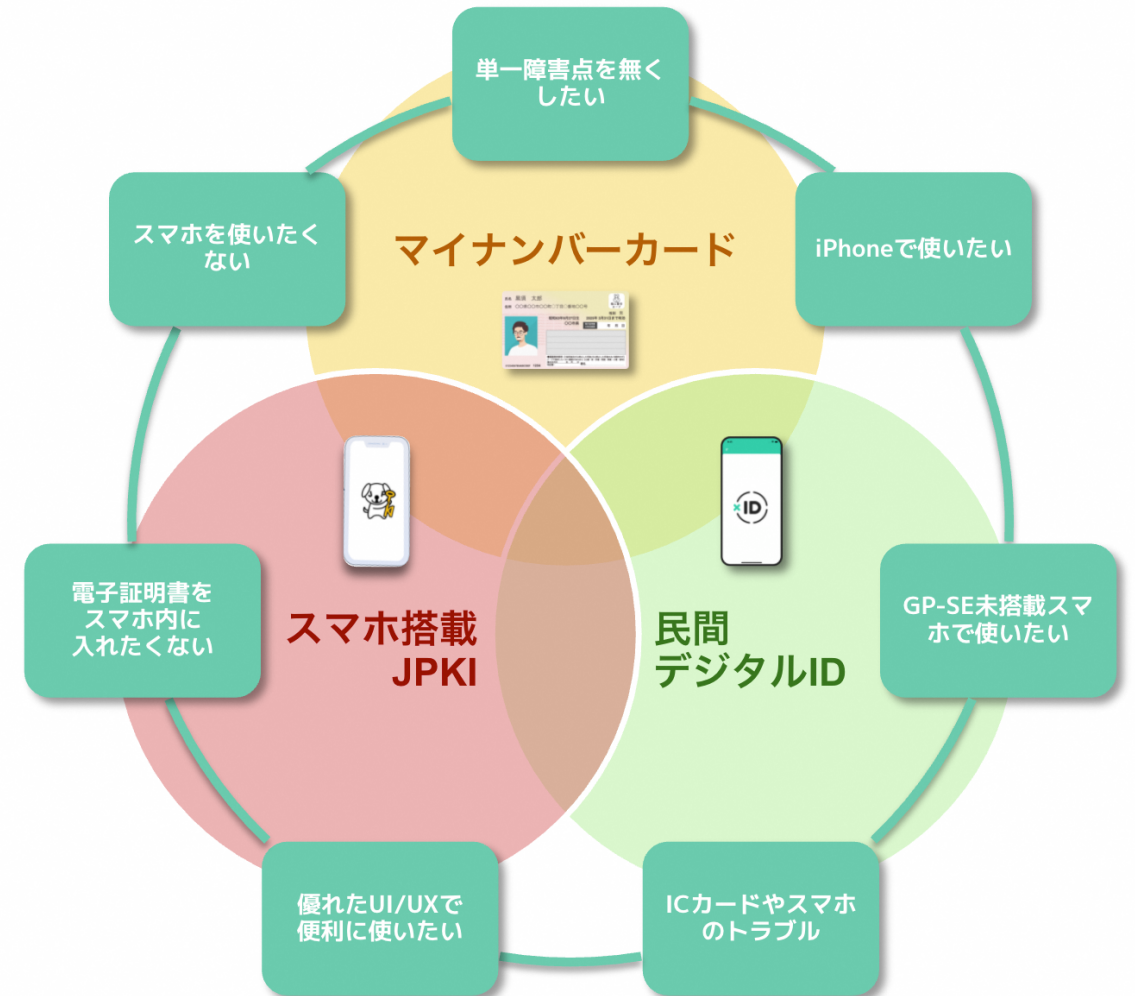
単一障害点を無くしたい

スマホを使いたくない

マイナンバーカード

iPhoneで使いたい

スマホ搭載 JPKI

xID

民間 デジタルID

電子証明書をスマホ内に入れたくない

GP-SE未搭載スマホで使いたい

優れたUI/UXで便利に使いたい

ICカードやスマホのトラブル